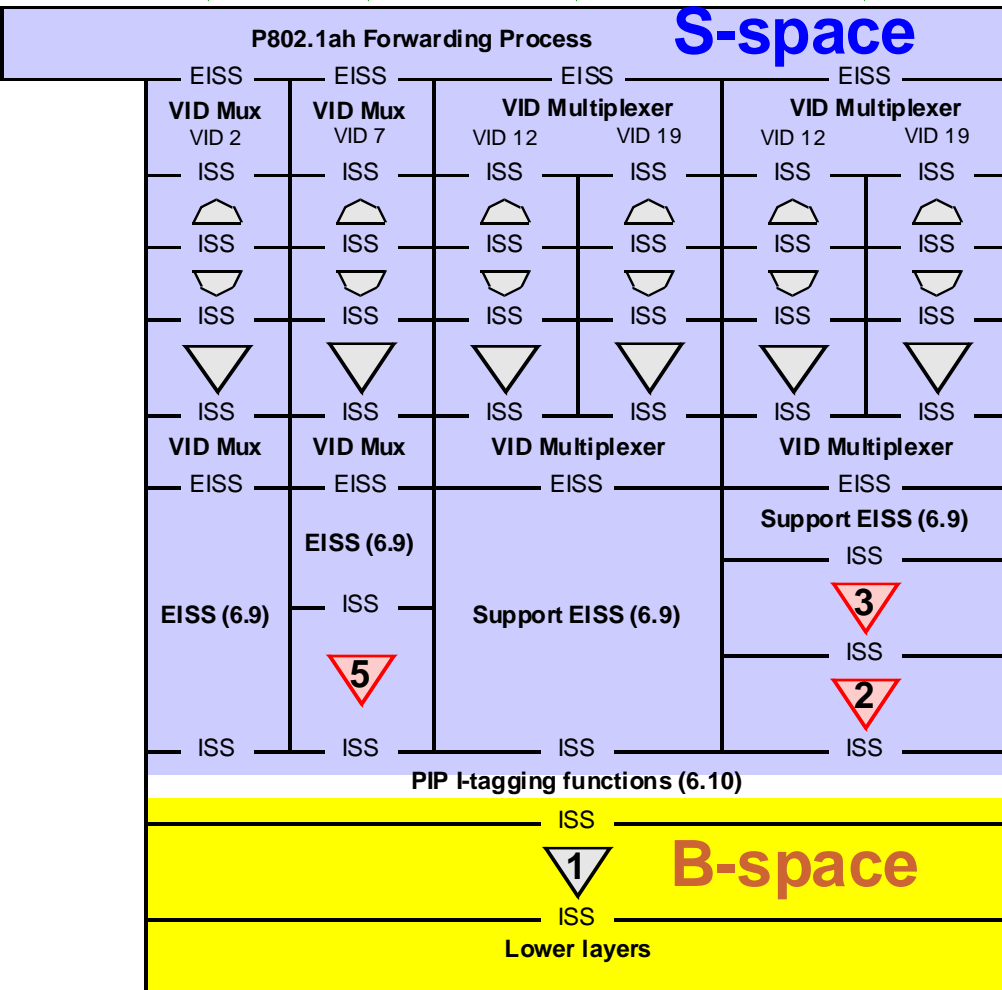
P802.1ah Forwarding Process

S-space

EISS EISS EISS EISS

VID Mux
VID 2

VID Mux
VID 7

VID Multiplexer
VID 12 VID 19

VID Multiplexer
VID 12 VID 19

ISS ISS ISS ISS ISS ISS

ISS ISS ISS ISS ISS ISS

ISS ISS ISS ISS ISS ISS

ISS ISS ISS ISS ISS ISS

VID Mux VID Mux VID Multiplexer VID Multiplexer

EISS EISS EISS EISS

Support EISS (6.9)

EISS (6.9)

ISS

EISS (6.9)

ISS

Support EISS (6.9)

3

ISS

5

2

ISS ISS ISS ISS

PIP I-tagging functions (6.10)

ISS

1

B-space

ISS

Lower layers